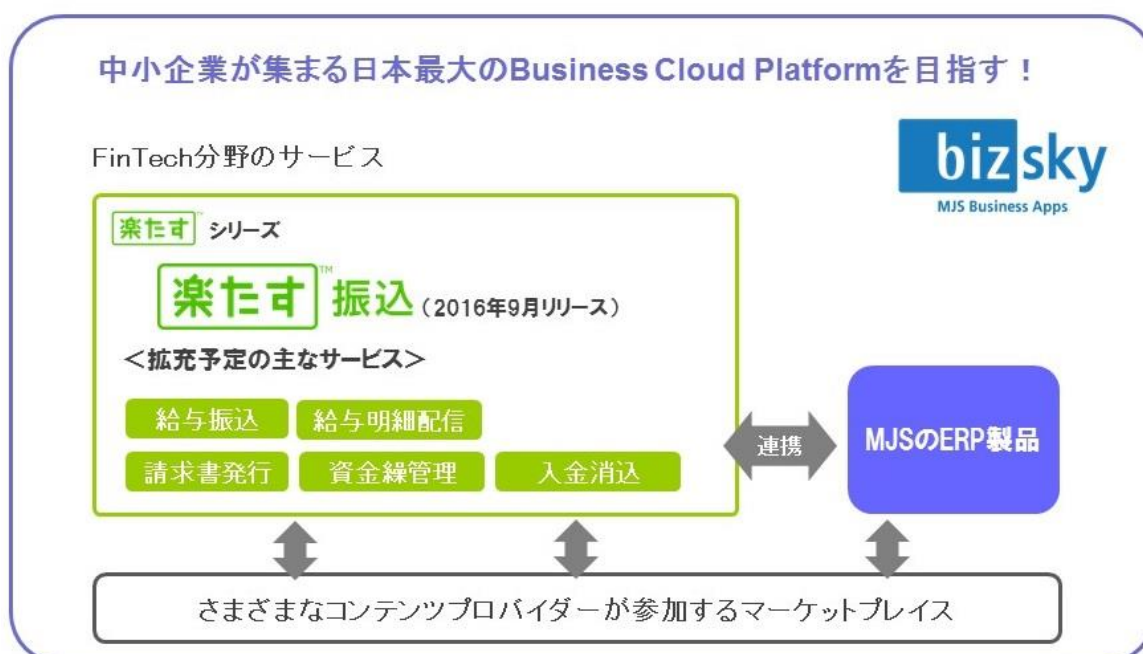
中小企業が集まる日本最大のBusiness Cloud Platformを目指す！

FinTech分野のサービス

bizsky
MJS Business Apps

楽たす™シリーズ

楽たす™振込（2016年9月リリース）

＜拡充予定の主なサービス＞

給与振込
給与明細配信
請求書発行
資金繰管理
入金消込

連携

MJSのERP製品

さまざまなコンテンツプロバイダーが参加するマーケットプレイス